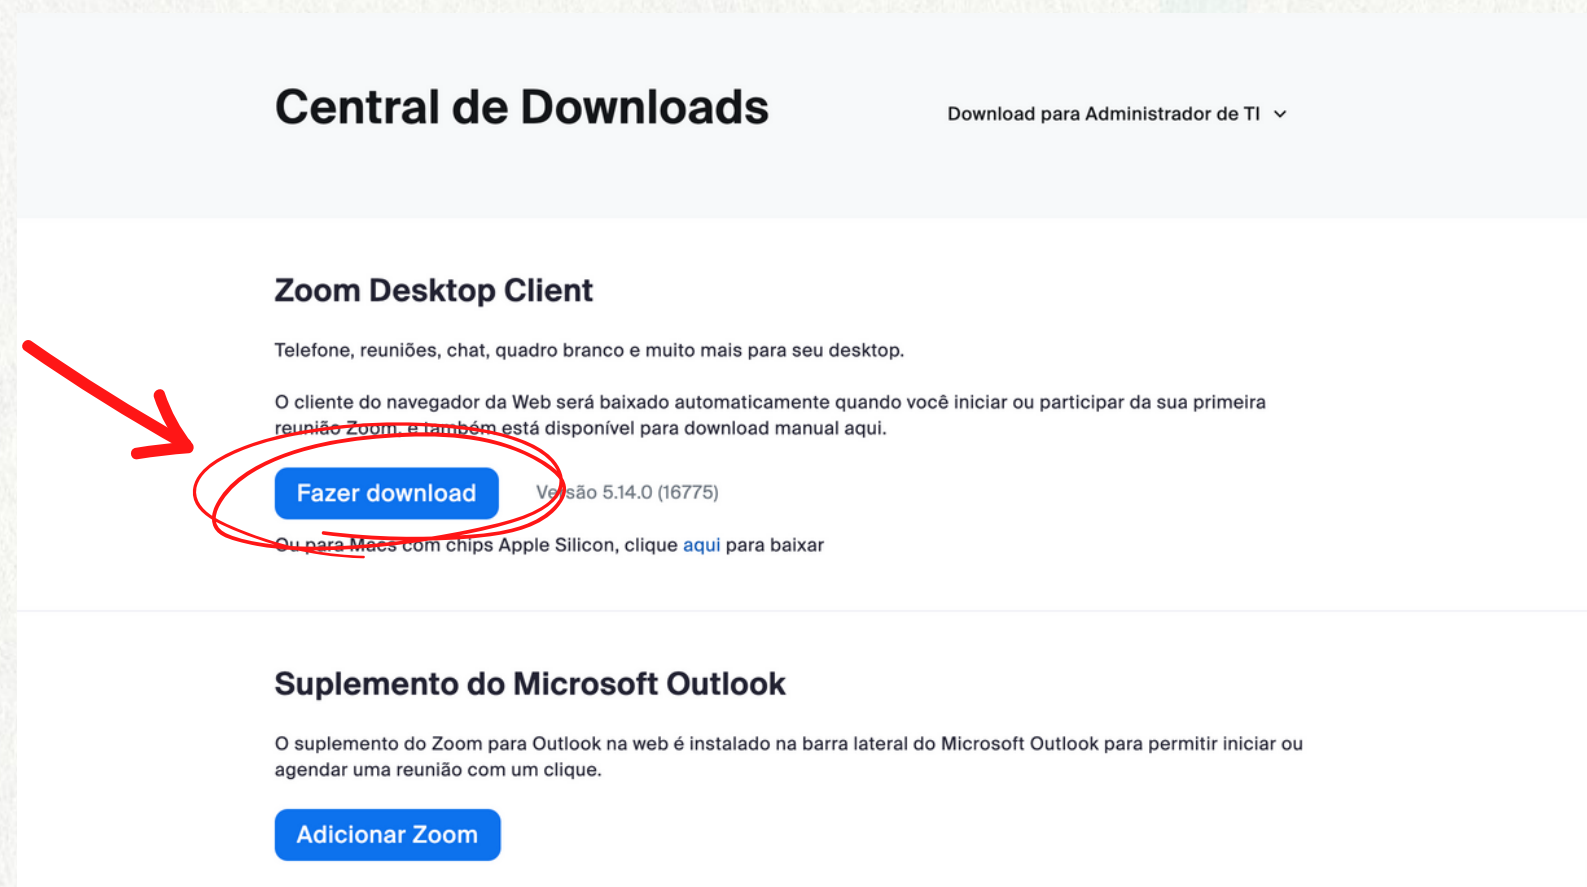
Central de Downloads

Download para Administrador de TI

Zoom Desktop Client

Telefone, reuniões, chat, quadro branco e muito mais para seu desktop.

O cliente do navegador da Web será baixado automaticamente quando você iniciar ou participar da sua primeira reunião Zoom, e também está disponível para download manual aqui.

Fazer download

Versão 5.14.0 (16775)

Ou para Macs com chips Apple Silicon, clique aqui para baixar

Suplemento do Microsoft Outlook

O suplemento do Zoom para Outlook na web é instalado na barra lateral do Microsoft Outlook para permitir iniciar ou agendar uma reunião com um clique.

Adicionar Zoom